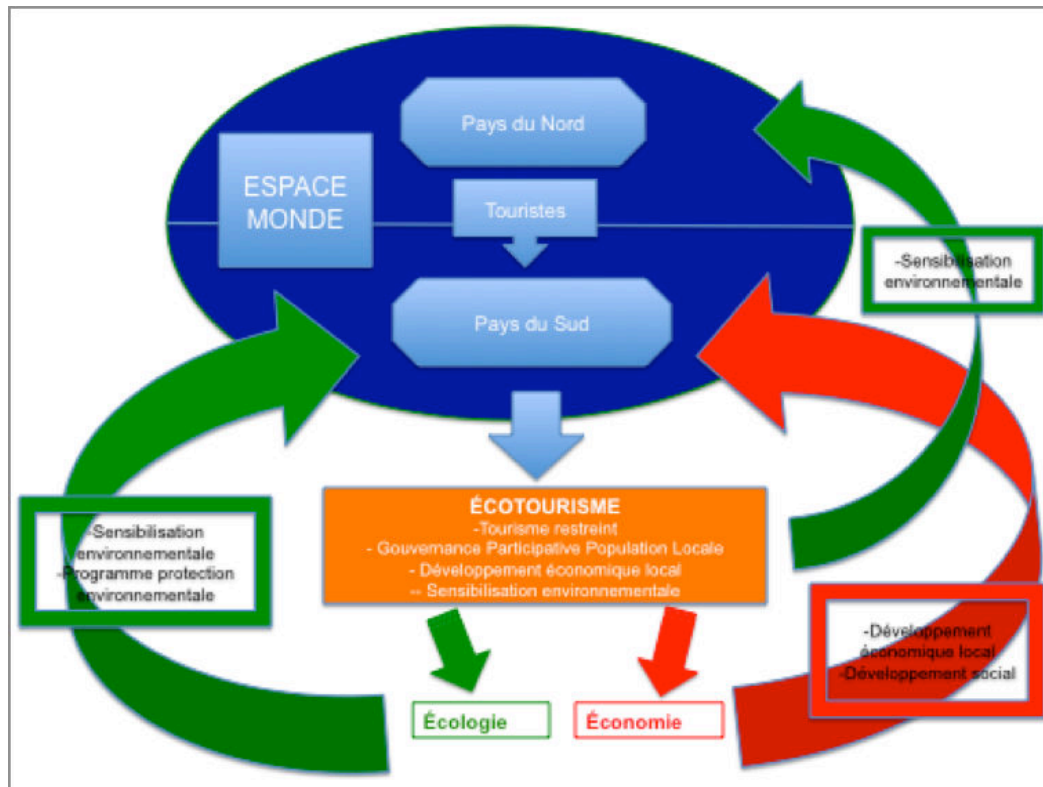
ESPACE MONDE

Pays du Nord

Touristes

Pays du Sud

-Sensibilisation environnementale

-Sensibilisation environnementale
-Programme protection environnementale

ÉCOTOURISME
-Tourisme restreint
- Gouvernance Participative Population Locale
- Développement économique local
-- Sensibilisation environnementale

-Développement économique local
-Développement social

Écologie

Économie